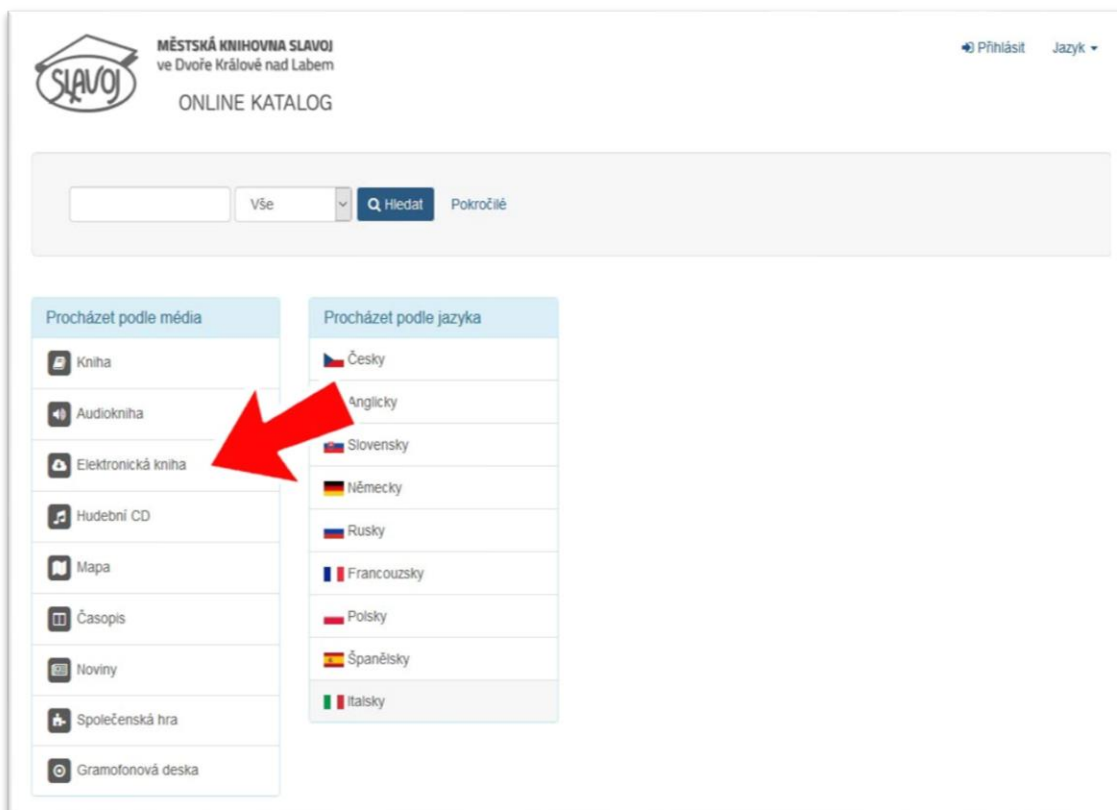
SLAVOJ

MĚSTSKÁ KNIHOVNA SLAVOJ
ve Dvoře Králové nad Labem
ONLINE KATALOG

Přihlásit Jazyk

Vše
Hledat
Pokročilé

Procházet podle média
Kniha
Audiokniha
Elektronická kniha
Hudební CD
Mapa
Časopis
Noviny
Společenská hra
Gramofonová deska

Procházet podle jazyka
Česky
Anglicky
Slovensky
Německy
Rusky
Francouzsky
Polsky
Španělsky
Italsky